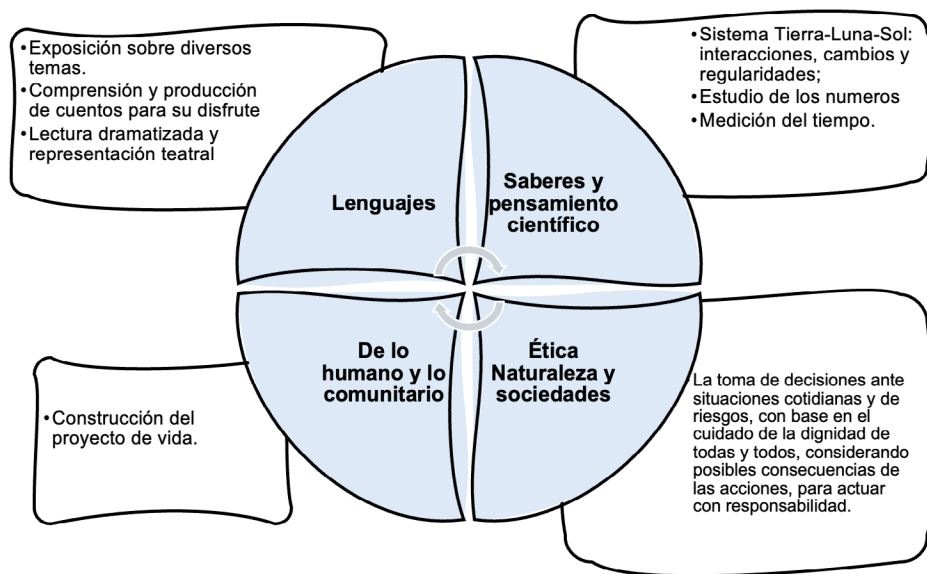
•Exposición sobre diversos temas.
•Comprensión y producción de cuentos para su disfrute
•Lectura dramatizada y representación teatral

•Sistema Tierra-Luna-Sol: interacciones, cambios y regularidades;
•Estudio de los numeros
•Medición del tiempo.

Lenguajes

Saberes y pensamiento científico

De lo humano y lo comunitario

Ética Naturaleza y sociedades

•Construcción del proyecto de vida.

La toma de decisiones ante situaciones cotidianas y de riesgos, con base en el cuidado de la dignidad de todas y todos, considerando posibles consecuencias de las acciones, para actuar con responsabilidad.